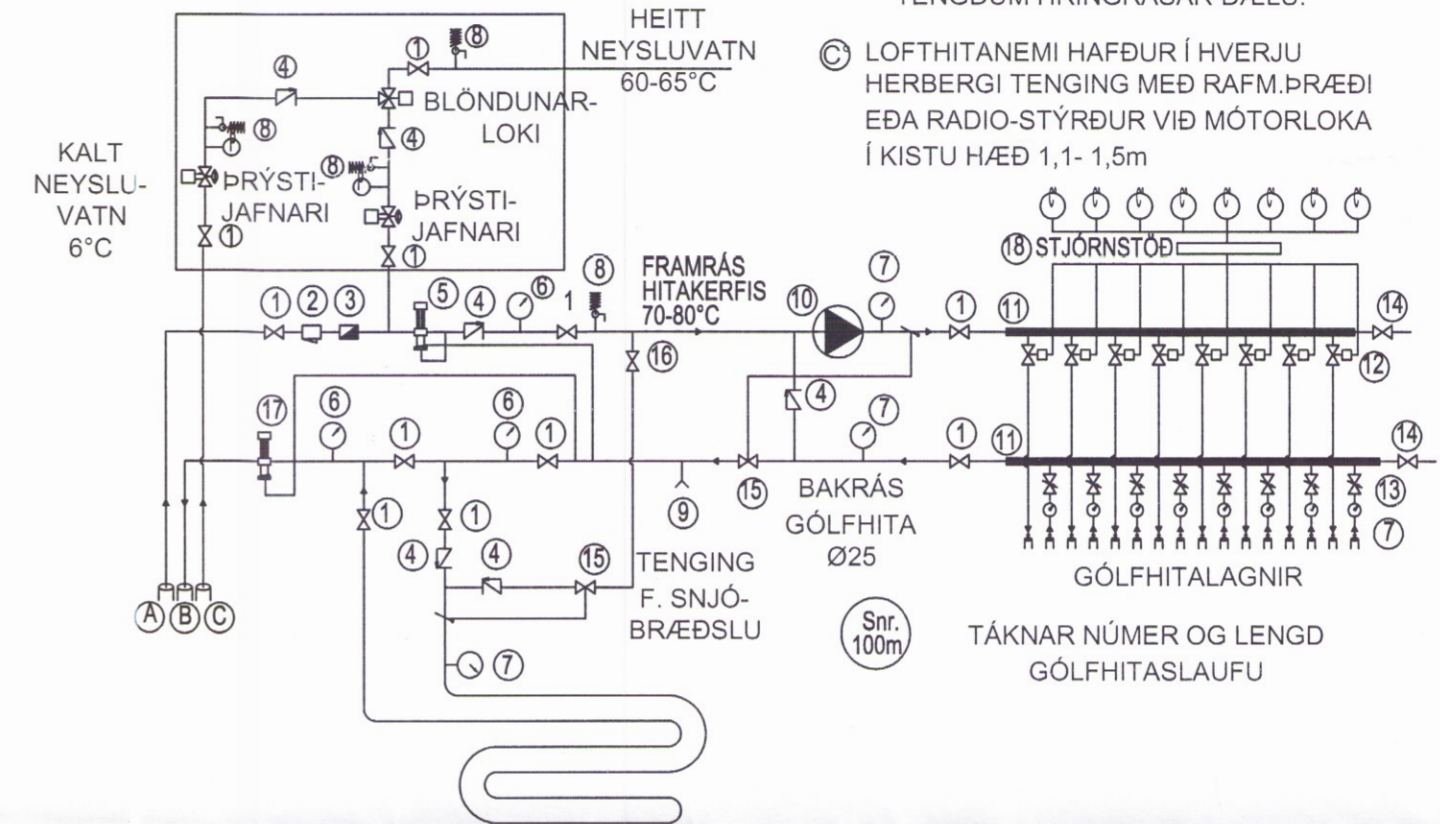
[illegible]

HEITT NEYSLUVATN 60-65°C

Ⓒ LOFTHITANEMI HAFÐUR Í HVERJU HERBERGI TENGING MEÐ RAFM.ÞRÆÐI EÐA RADIO-STÝRÐUR VIÐ MÓTORLOKA Í KISTU HÆÐ 1,1- 1,5m

① ⑧ ④ BLÖNDUNAR-LOKI ⑧ ④ ⑧

KALT NEYSLU-VATN 6°C

ÞRÝSTI-JAFNARI ① ÞRÝSTI-JAFNARI ①

⑱ STJÓRNSTÖÐ

① ② ③ ⑤ ④ ⑥ 1 ⑧ FRAMRÁS HITAKERFIS 70-80°C ⑩ ⑦ ① ⑪ ⑭

⑯ ⑫

⑰ ⑥ ① ⑥ ① ④ ⑦ ① ⑪ ⑭

⑨ ⑮ BAKRÁS GÓLFHITA Ø25 ⑬

① ① ⑦

④ ④ ⑮ TENGING F. SNJÓ-BRÆÐSLU GÓLFHITALAGNIR

Ⓐ Ⓑ Ⓒ

Snr. 100m

TÁKNAR NÚMER OG LENGD GÓLFHITASLAUFU

⑦